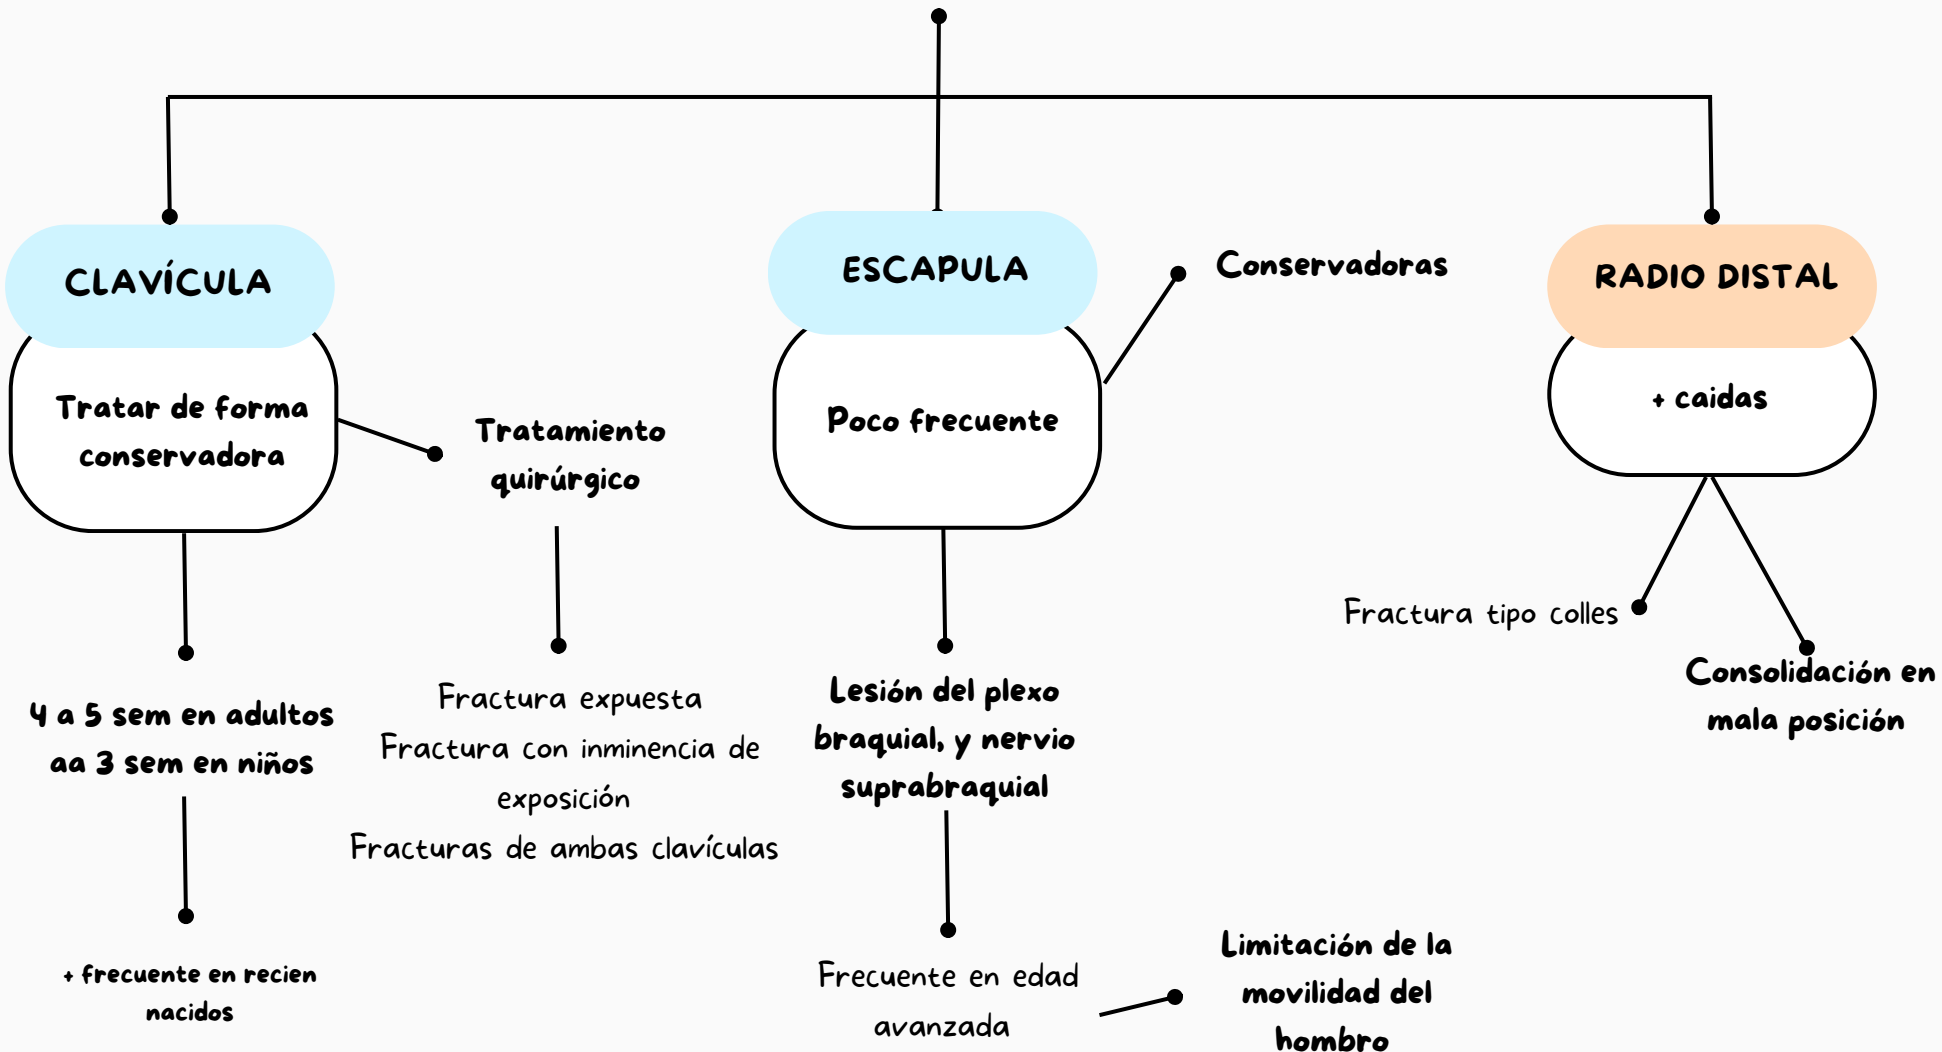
CLAVÍCULA

Tratar de forma conservadora

Tratamiento quirúrgico

4 a 5 sem en adultos aa 3 sem en niños

+ frecuente en recien nacidos

Fractura expuesta
Fractura con inminencia de exposición
Fracturas de ambas clavículas

ESCAPULA

Poco frecuente

Conservadoras

Lesión del plexo braquial, y nervio suprabraquial

Frecuente en edad avanzada

Limitación de la movilidad del hombro

RADIO DISTAL

+ caidas

Fractura tipo colles

Consolidación en mala posición